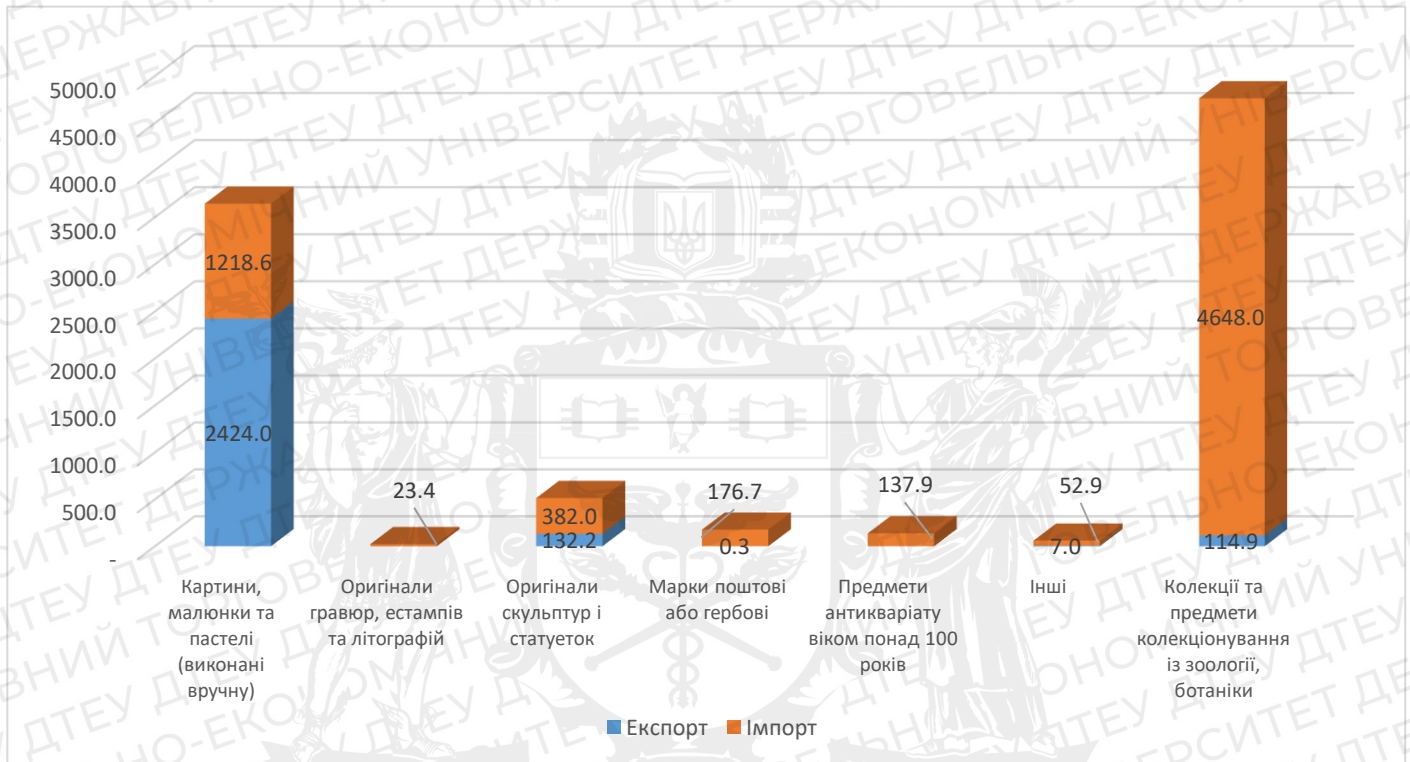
5000.0
4500.0
4000.0
3500.0
3000.0
2500.0
2000.0
1500.0
1000.0
500.0
-

1218.6
2424.0
23.4
382.0
132.2
176.7
0.3
137.9
52.9
7.0
4648.0
114.9

Картини, малюнки та пастелі (виконані вручну)
Оригінали гравюр, естампів та літографій
Оригінали скульптур і статуеток
Марки поштові або гербові
Предмети антикваріату віком понад 100 років
Інші
Колекції та предмети колекціонування із зоології, ботаніки

Експорт Імпорт

ДТЕУ ДЕРЖАВНИЙ ТОРГОВЕЛЬНО-ЕКОНОМІЧНИЙ УНІВЕРСИТЕТ ДТЕУ